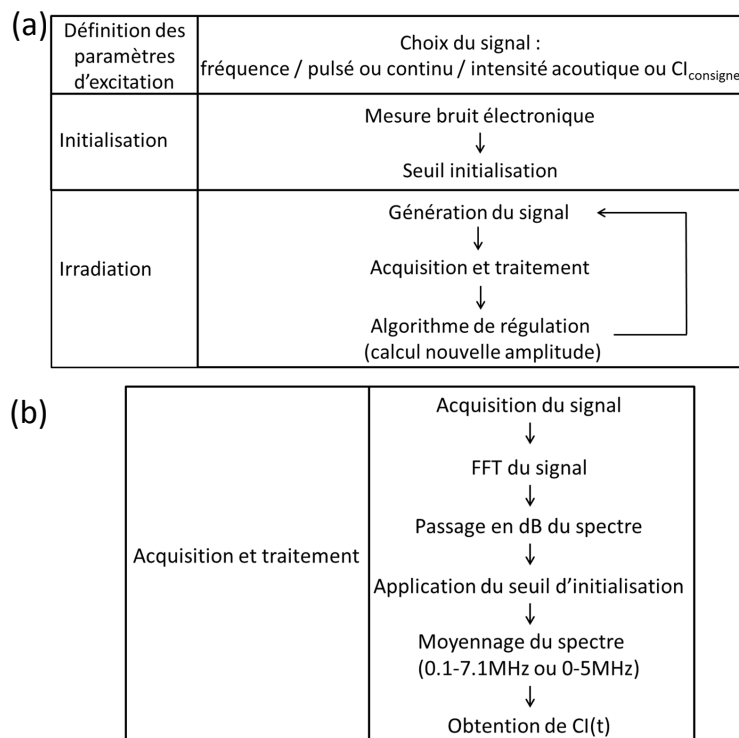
(a)

| Définition des paramètres d'excitation | Choix du signal : fréquence / pulsé ou continu / intensité acoutique ou $CI_{consigne}$ |
|---|---|
| Initialisation | Mesure bruit électronique ↓ Seuil initialisation |
| Irradiation | Génération du signal ↓ Acquisition et traitement ↓ Algorithme de régulation (calcul nouvelle amplitude) |

(b)

| Acquisition et traitement | Acquisition du signal ↓ FFT du signal ↓ Passage en dB du spectre ↓ Application du seuil d'initialisation ↓ Moyennage du spectre (0.1-7.1MHz ou 0-5MHz) ↓ Obtention de CI(t) |
|---|---|